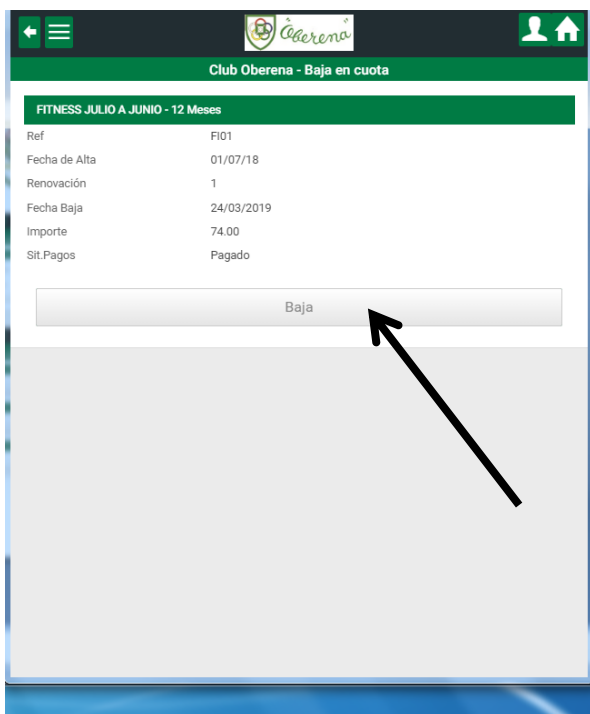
Oberena

Club Oberena - Baja en cuota

FITNESS JULIO A JUNIO - 12 Meses

| | |
|---|---|
| Ref | FI01 |
| Fecha de Alta | 01/07/18 |
| Renovación | 1 |
| Fecha Baja | 24/03/2019 |
| Importe | 74.00 |
| Sit.Pagos | Pagado |

Baja